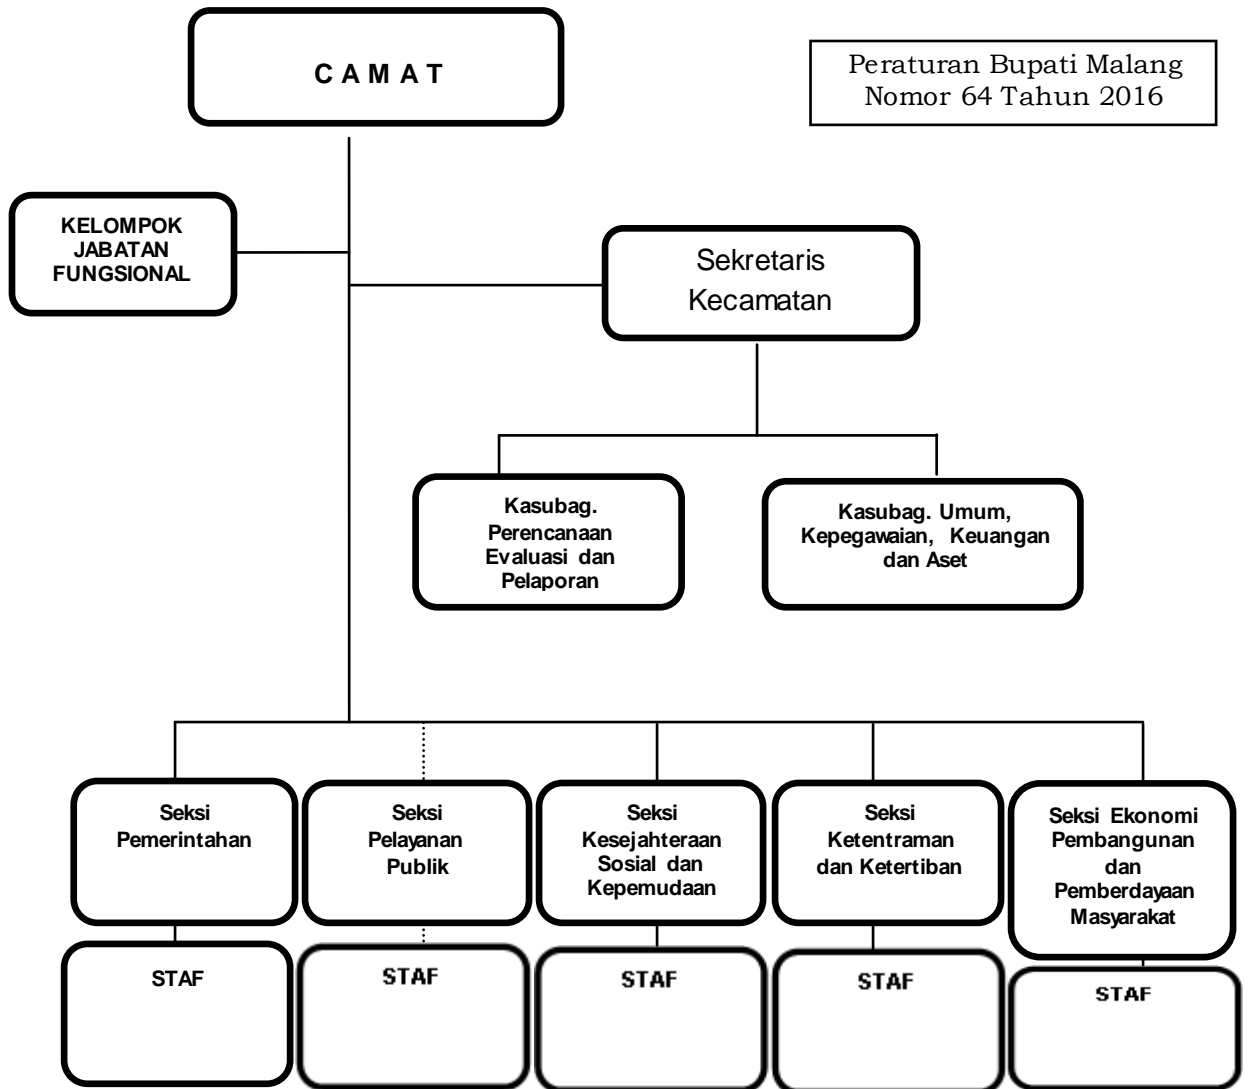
C A M A T

Peraturan Bupati Malang
Nomor 64 Tahun 2016

KELOMPOK JABATAN FUNGSIONAL

Sekretaris Kecamatan

Kasubag. Perencanaan Evaluasi dan Pelaporan

Kasubag. Umum, Kepegawaian, Keuangan dan Aset

Seksi Pemerintahan

Seksi Pelayanan Publik

Seksi Kesejahteraan Sosial dan Kepemudaan

Seksi Ketentraman dan Ketertiban

Seksi Ekonomi Pembangunan dan Pemberdayaan Masyarakat

STAF

STAF

STAF

STAF

STAF